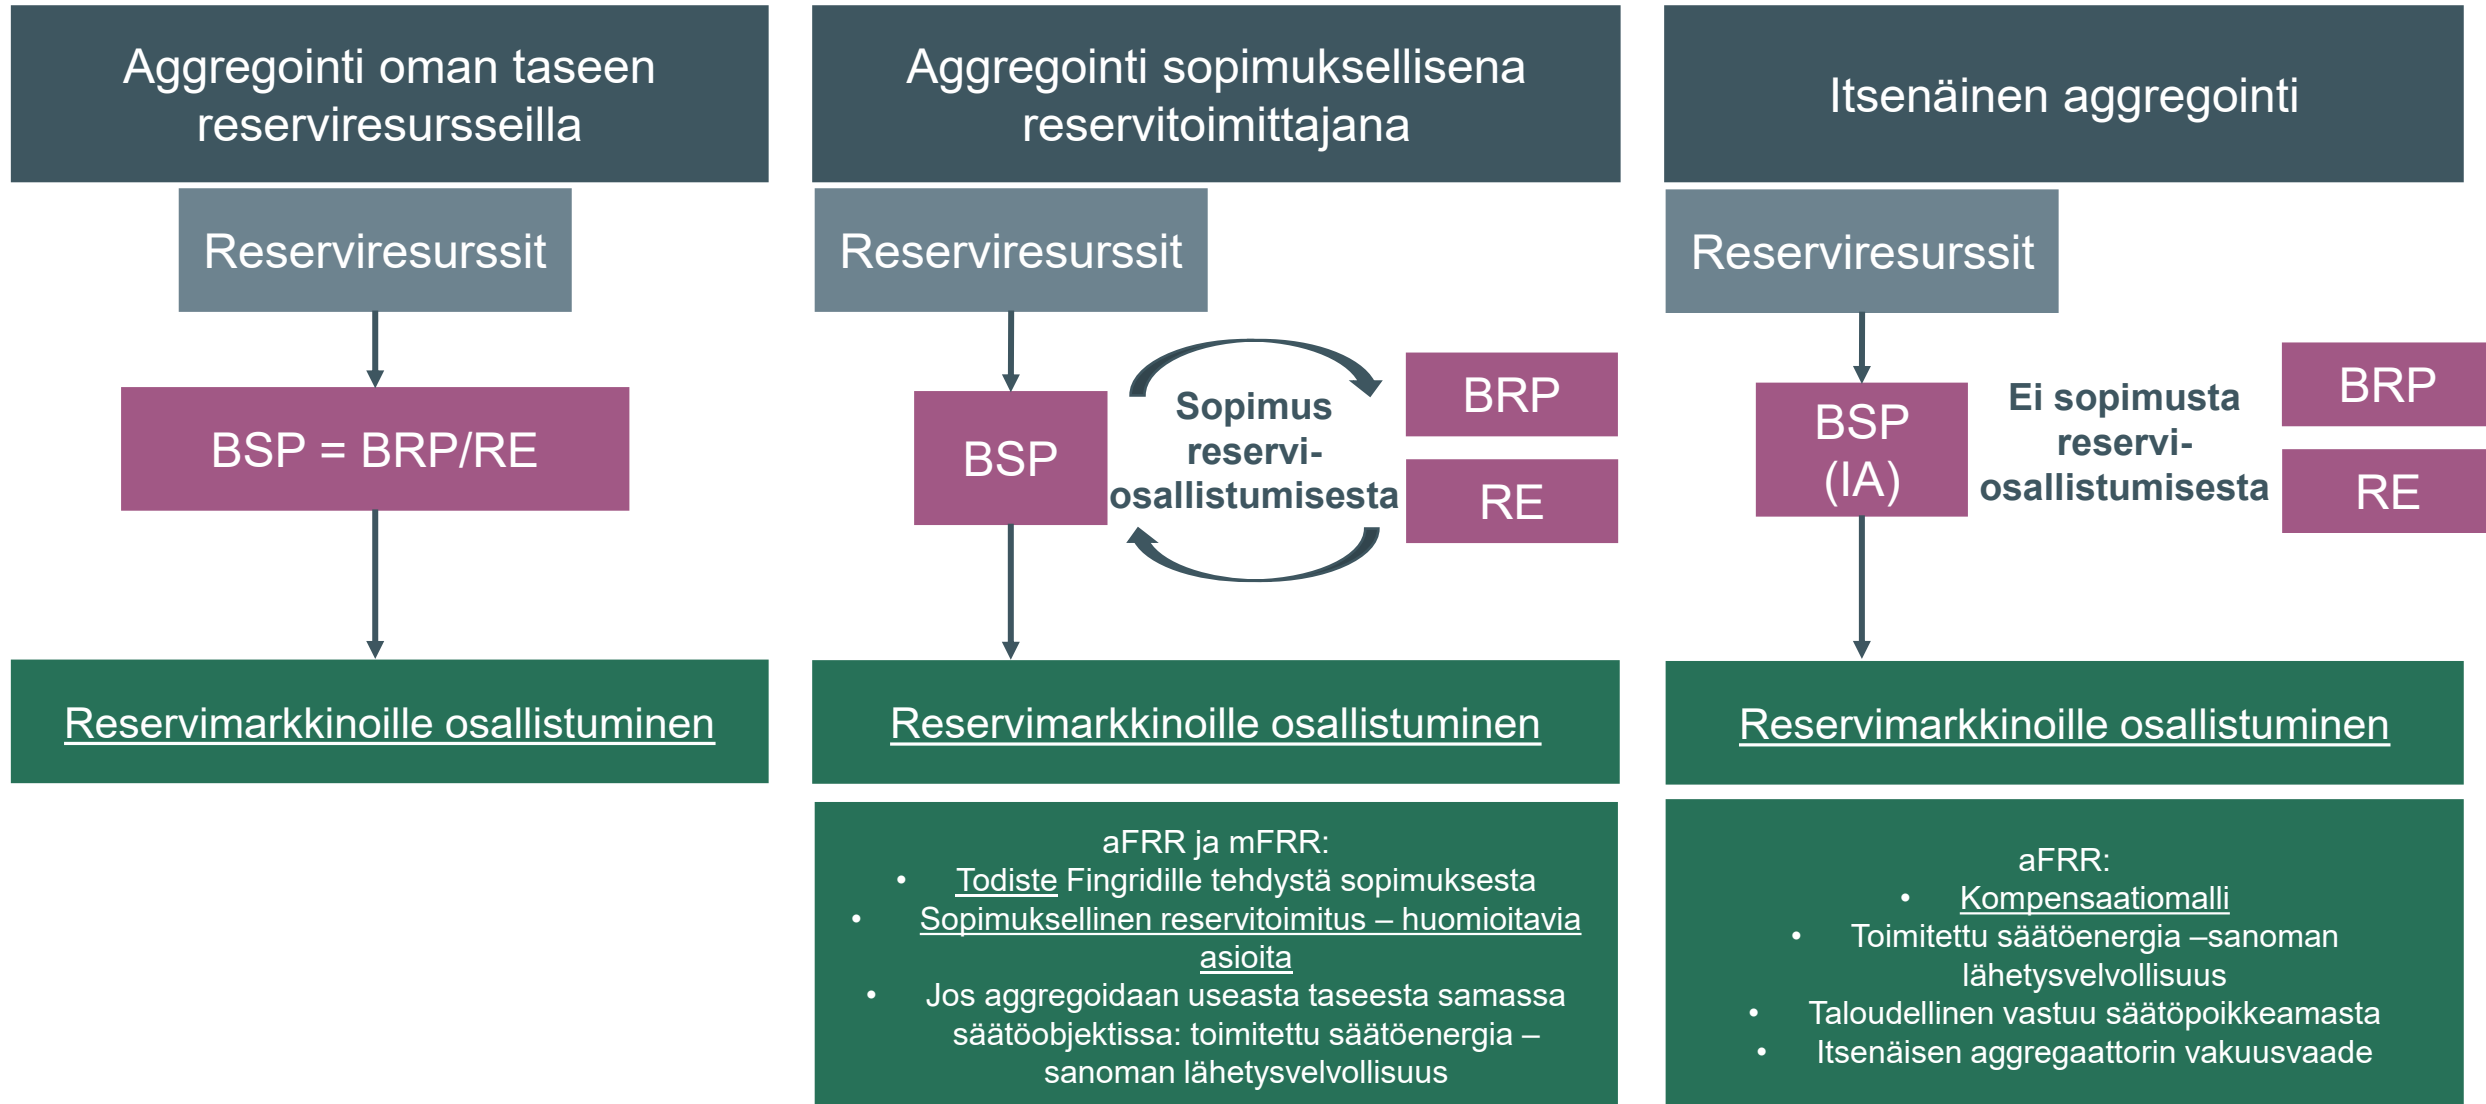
Aggregointi oman taseen reserviresursseilla

Reserviresurssit

BSP = BRP/RE

Reservimarkkinoille osallistuminen

Aggregointi sopimuksellisena reservitoimittajana

Reserviresurssit

BSP

Sopimus reservi-osallistumisesta

BRP

RE

Reservimarkkinoille osallistuminen

aFRR ja mFRR:
• Todiste Fingridille tehdystä sopimuksesta
• Sopimuksellinen reservitoimitus – huomioitavia asioita
• Jos aggregoidaan useasta taseesta samassa säätöobjektissa: toimitettu säätöenergia – sanoman lähetysvelvollisuus

Itsenäinen aggregointi

Reserviresurssit

BSP (IA)

Ei sopimusta reservi-osallistumisesta

BRP

RE

Reservimarkkinoille osallistuminen

aFRR:
• Kompensaatiomalli
• Toimitettu säätöenergia –sanoman lähetysvelvollisuus
• Taloudellinen vastuu säätöpoikkeamasta
• Itsenäisen aggregaattorin vakuusvaade